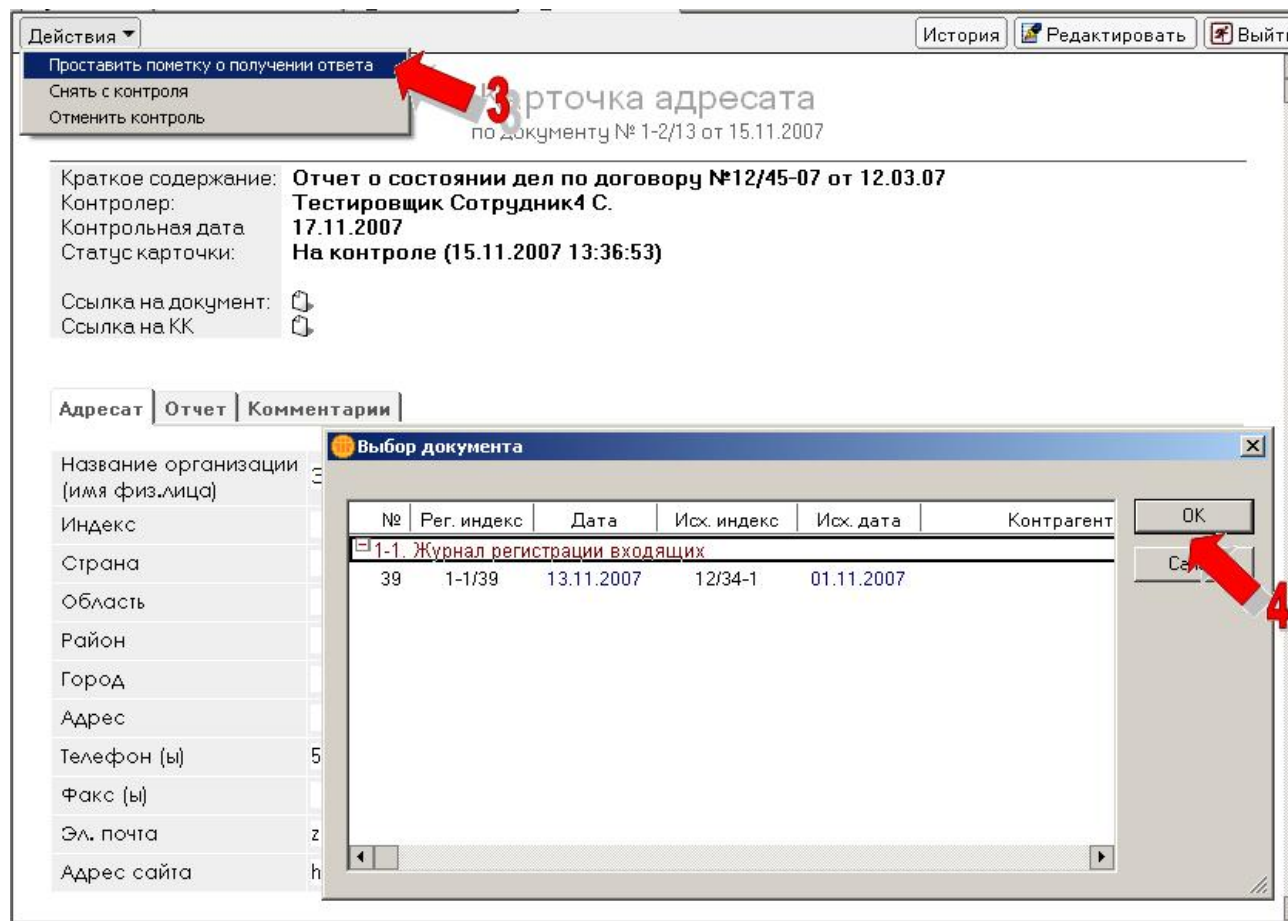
Действия ▾
Проставить пометку о получении ответа
Снять с контроля
Отменить контроль

История | Редактировать | Выйти

3

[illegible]рточка адресата
по документу № 1-2/13 от 15.11.2007

Краткое содержание: Отчет о состоянии дел по договору №12/45-07 от 12.03.07
Контролер: Тестировщик Сотрудник4 С.
Контрольная дата 17.11.2007
Статус карточки: На контроле (15.11.2007 13:36:53)

Ссылка на документ:
Ссылка на КК

Адресат | Отчет | Комментарии

| Название организации (имя физ.лица) | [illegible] |
|---|---|
| Индекс | |
| Страна | |
| Область | |
| Район | |
| Город | |
| Адрес | |
| Телефон (ы) | 5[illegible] |
| Факс (ы) | |
| Эл. почта | z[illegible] |
| Адрес сайта | h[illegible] |

Выбор документа

| № | Рег. индекс | Дата | Исх. индекс | Исх. дата | Контрагент |
|---|---|---|---|---|---|
| 1-1. Журнал регистрации входящих | | | | | |
| 39 | 1-1/39 | 13.11.2007 | 12/34-1 | 01.11.2007 | |

OK
Ca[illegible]

4